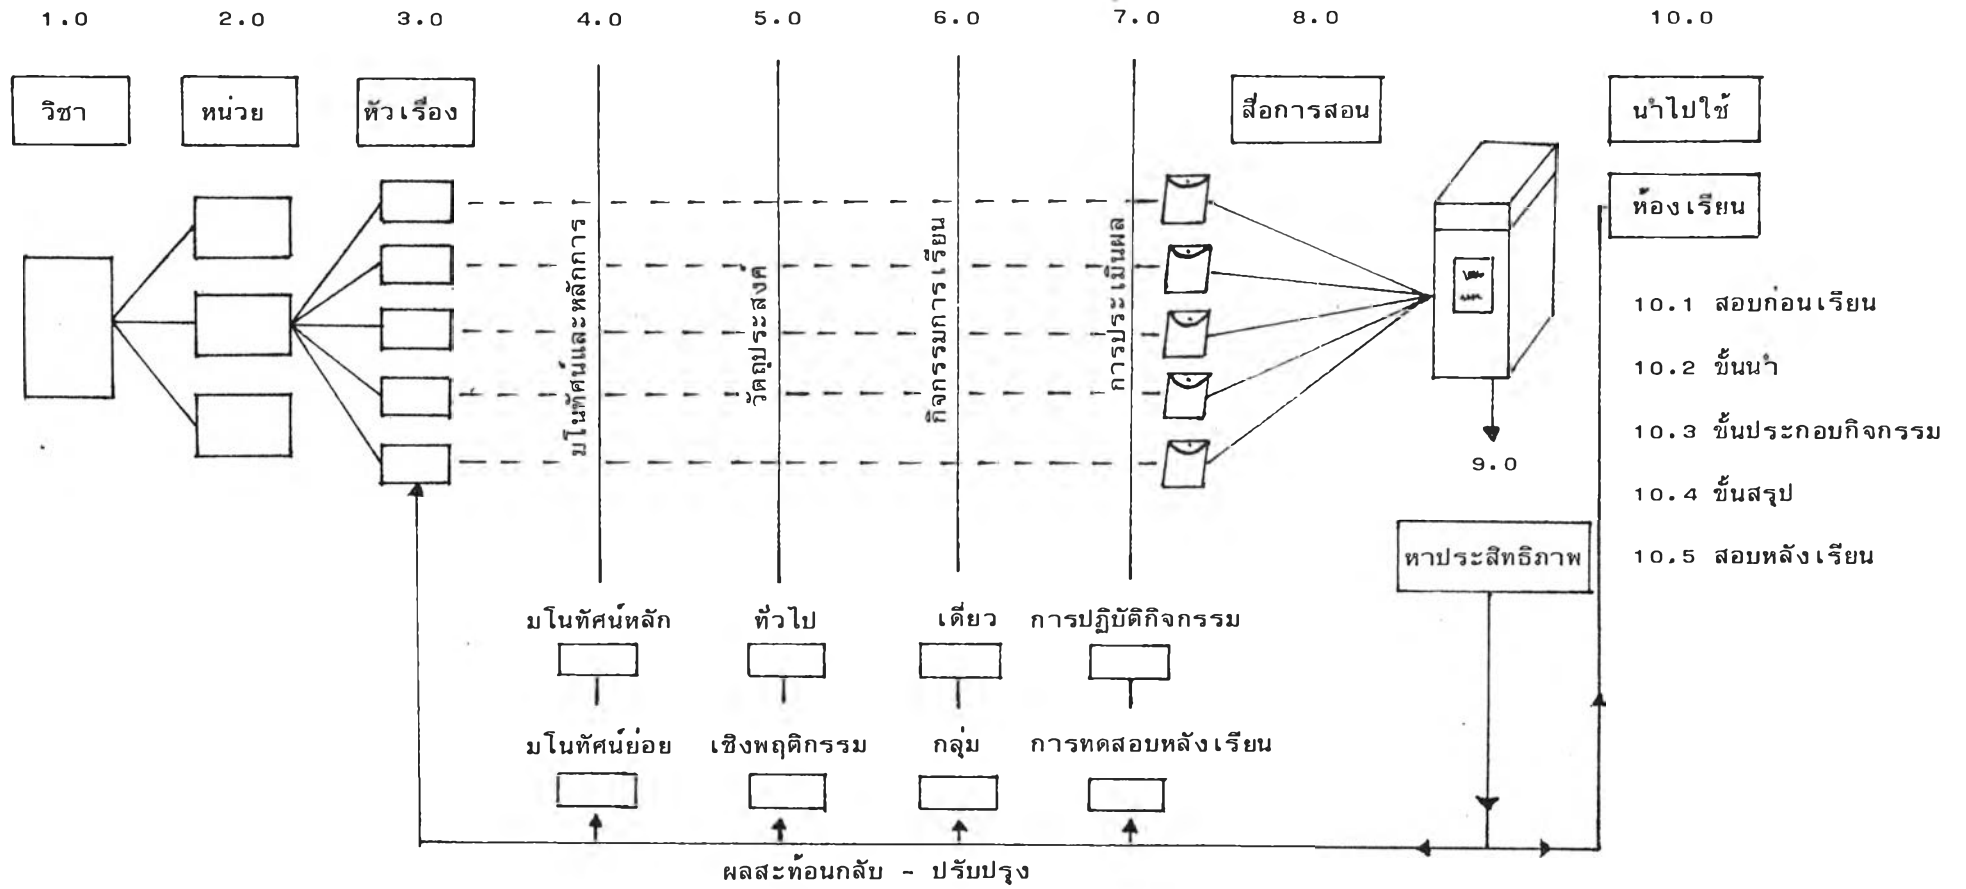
1.0 2.0 3.0 4.0 5.0 6.0 7.0 8.0 10.0

วิชา

หน่วย

หัวเรื่อง

มโนทัศน์และหลักการ

วัตถุประสงค์

กิจกรรมการเรียน

การประเมินผล

สื่อการสอน

นำไปใช้

ห้องเรียน

10.1 สอบก่อนเรียน

10.2 ขั้นนำ

10.3 ขั้นประกอบกิจกรรม

10.4 ขั้นสรุป

10.5 สอบหลังเรียน

9.0

หาประสิทธิภาพ

มโนทัศน์หลัก

ทั่วไป

เดี่ยว

การปฏิบัติกิจกรรม

มโนทัศน์ย่อย

เชิงพฤติกรรม

กลุ่ม

การทดสอบหลังเรียน

ผลสะท้อนกลับ - ปรับปรุง